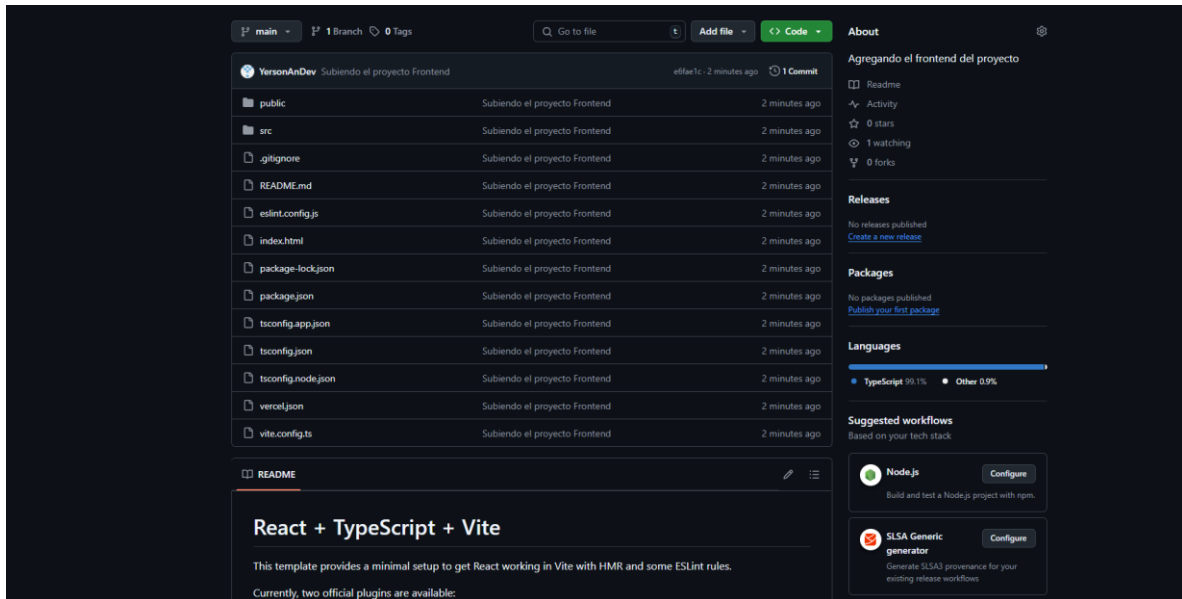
main 1 Branch 0 Tags Go to file t Add file <> Code

YersonAnDev Subiendo el proyecto Frontend efifae1c · 2 minutes ago 1 Commit

| | | |
|---|---|---|
| public | Subiendo el proyecto Frontend | 2 minutes ago |
| src | Subiendo el proyecto Frontend | 2 minutes ago |
| .gitignore | Subiendo el proyecto Frontend | 2 minutes ago |
| README.md | Subiendo el proyecto Frontend | 2 minutes ago |
| eslint.config.js | Subiendo el proyecto Frontend | 2 minutes ago |
| index.html | Subiendo el proyecto Frontend | 2 minutes ago |
| package-lock.json | Subiendo el proyecto Frontend | 2 minutes ago |
| package.json | Subiendo el proyecto Frontend | 2 minutes ago |
| tsconfig.app.json | Subiendo el proyecto Frontend | 2 minutes ago |
| tsconfig.json | Subiendo el proyecto Frontend | 2 minutes ago |
| tsconfig.node.json | Subiendo el proyecto Frontend | 2 minutes ago |
| vercel.json | Subiendo el proyecto Frontend | 2 minutes ago |
| vite.config.ts | Subiendo el proyecto Frontend | 2 minutes ago |

README

React + TypeScript + Vite

This template provides a minimal setup to get React working in Vite with HMR and some ESLint rules.

Currently, two official plugins are available:

About

Agregando el frontend del proyecto

Readme
Activity
0 stars
1 watching
0 forks

Releases

No releases published
Create a new release

Packages

No packages published
Publish your first package

Languages

TypeScript 99.1% Other 0.9%

Suggested workflows
Based on your tech stack

Node.js Configure
Build and test a Node.js project with npm.

SLSA Generic generator Configure
Generate SLSA3 provenance for your existing release workflows